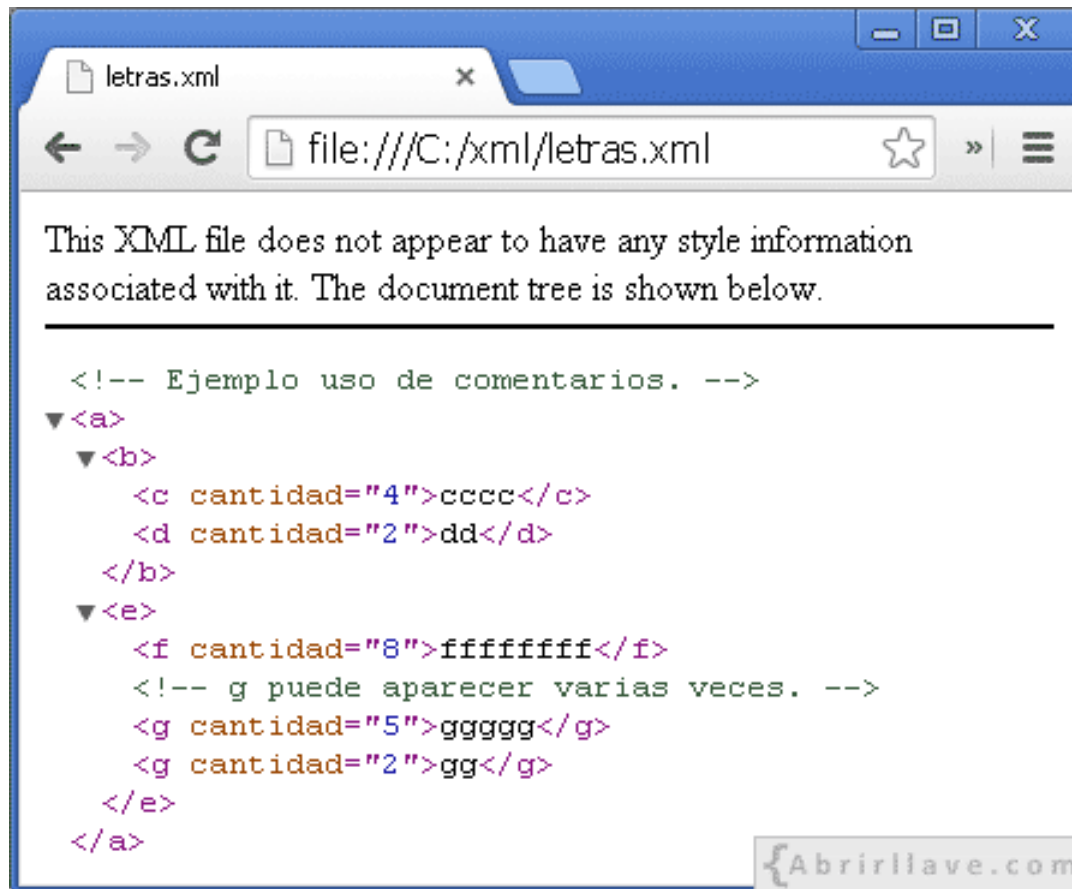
letras.xml ×

file:///C:/xml/letras.xml

This XML file does not appear to have any style information associated with it. The document tree is shown below.

<!-- Ejemplo uso de comentarios. -->
▼<a>
▼<b>
<c cantidad="4">cccc</c>
<d cantidad="2">dd</d>
</b>
▼<e>
<f cantidad="8">ffffffff</f>
<!-- g puede aparecer varias veces. -->
<g cantidad="5">ggggg</g>
<g cantidad="2">gg</g>
</e>
</a>

{Abrirllave.com